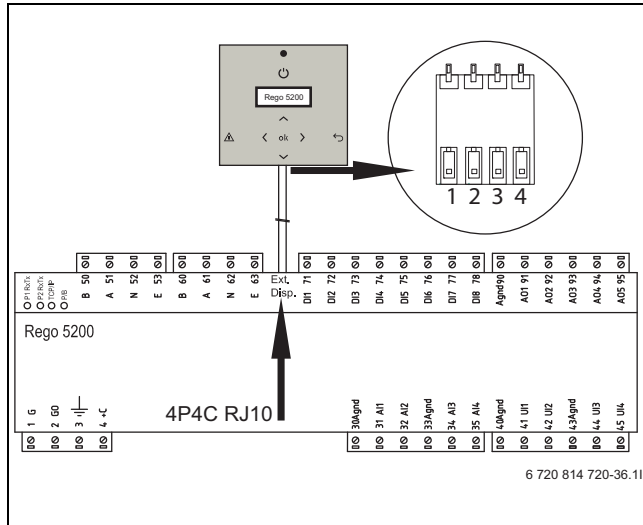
Rego 5200
ok
1 2 3 4
P1 Rx/Tx
P2 Rx/Tx
TCP/IP
P/B
B 50
A 51
N 52
E 53
B 60
A 61
N 62
E 63
Ext. Disp.
DI1 71
DI2 72
DI3 73
DI4 74
DI5 75
DI6 76
DI7 77
DI8 78
Agnd 90
AO1 91
AO2 92
AO3 93
AO4 94
AO5 95
Rego 5200
1 G
2 G0
3 $\perp$
4 +C
4P4C RJ10
30Agnd
31 AI1
32 AI2
33Agnd
34 AI3
35 AI4
40Agnd
41 UI1
42 UI2
43Agnd
44 UI3
45 UI4
6 720 814 720-36.1I